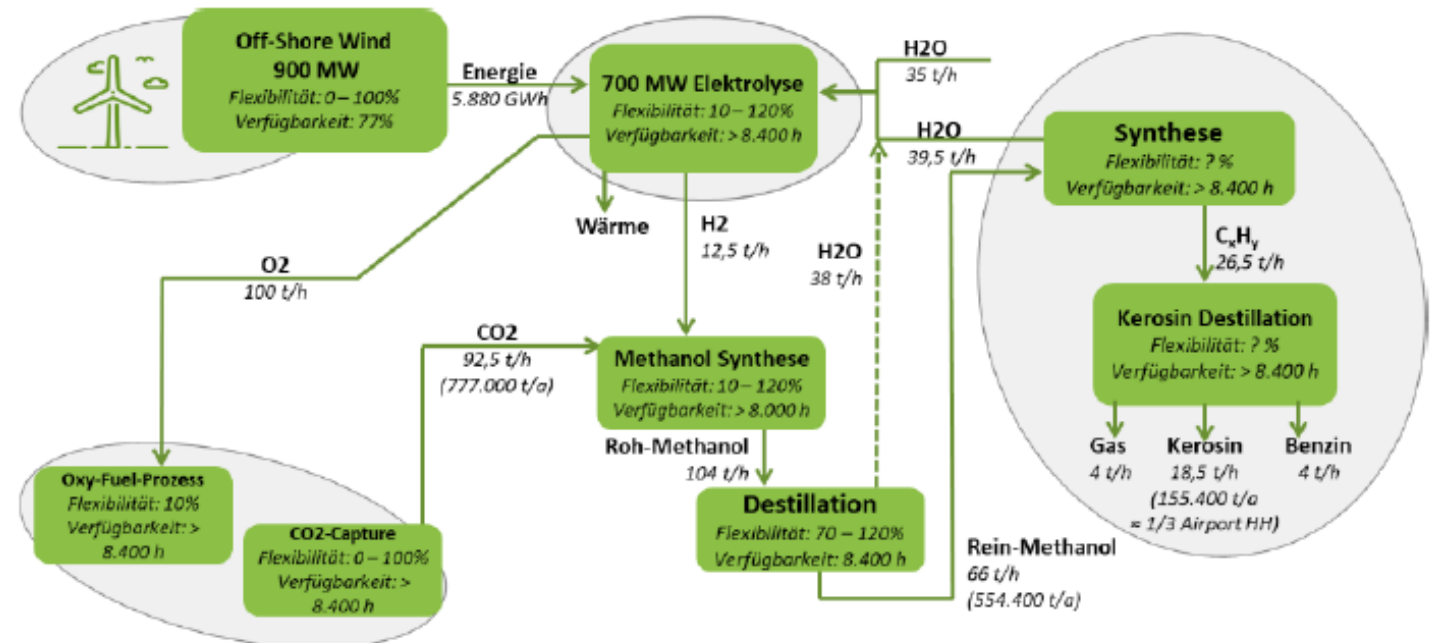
Off-Shore Wind
900 MW
Flexibilität: 0 – 100%
Verfügbarkeit: 77%

Energie
5.880 GWh

700 MW Elektrolyse
Flexibilität: 10 – 120%
Verfügbarkeit: > 8.400 h

H2O
35 t/h

H2O
39,5 t/h

Synthese
Flexibilität: ? %
Verfügbarkeit: > 8.400 h

Wärme

H2
12,5 t/h

H2O
38 t/h

$C_xH_y$
26,5 t/h

O2
100 t/h

Kerosin Destillation
Flexibilität: ? %
Verfügbarkeit: > 8.400 h

CO2
92,5 t/h
(777.000 t/a)

Methanol Synthese
Flexibilität: 10 – 120%
Verfügbarkeit: > 8.000 h

Roh-Methanol
104 t/h

Gas
4 t/h

Kerosin
18,5 t/h
(155.400 t/a
≈ 1/3 Airport HH)

Benzin
4 t/h

Oxy-Fuel-Prozess
Flexibilität: 10%
Verfügbarkeit: > 8.400 h

CO2-Capture
Flexibilität: 0 – 100%
Verfügbarkeit: > 8.400 h

Destillation
Flexibilität: 70 – 120%
Verfügbarkeit: 8.400 h

Rein-Methanol
66 t/h
(554.400 t/a)